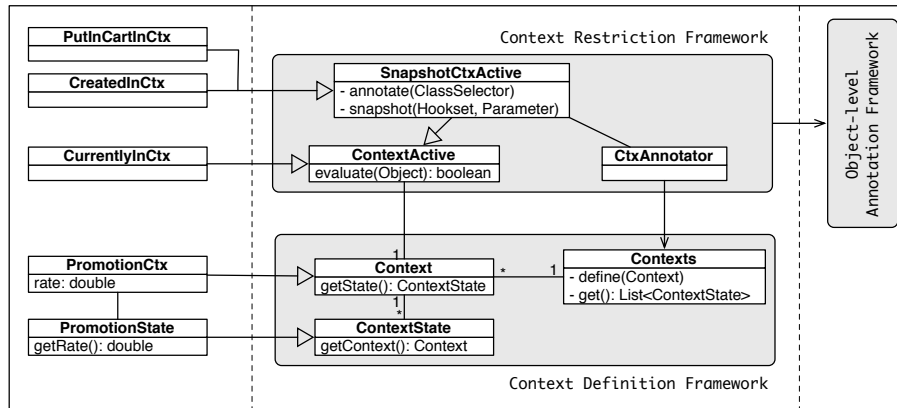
PutInCartInCtx

CreatedInCtx

Context Restriction Framework

SnapshotCtxActive
- annotate(ClassSelector)
- snapshot(Hookset, Parameter)

Object-level Annotation Framework

CurrentlyInCtx

ContextActive
evaluate(Object): boolean

CtxAnnotator

1

PromotionCtx
rate: double

Context
getState(): ContextState

*

1

Contexts
- define(Context)
- get(): List<ContextState>

1
*

PromotionState
getRate(): double

ContextState
getContext(): Context

Context Definition Framework